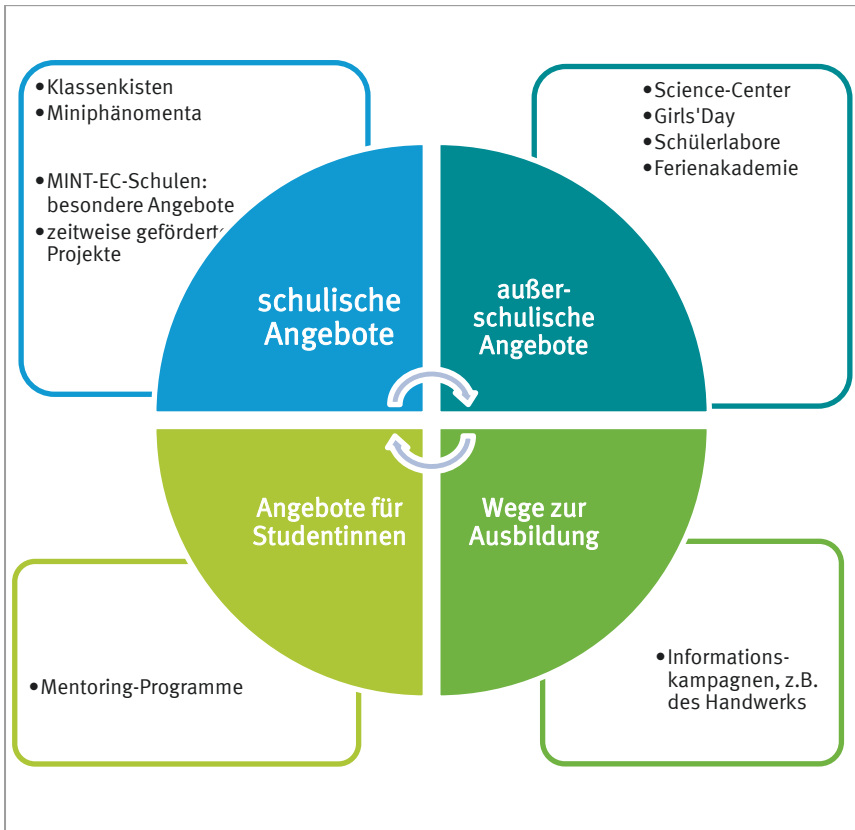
• Klassenkisten
• Miniphänomenta

• MINT-EC-Schulen: besondere Angebote
• zeitweise geförderte Projekte

• Science-Center
• Girls'Day
• Schülerlabore
• Ferienakademie

schulische Angebote

außerschulische Angebote

Angebote für Studentinnen

Wege zur Ausbildung

• Mentoring-Programme

• Informationskampagnen, z.B. des Handwerks